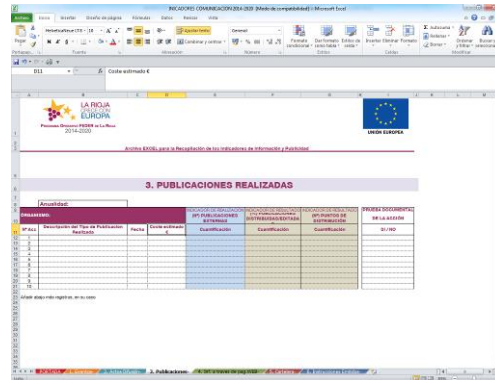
INDICADORES COMUNICACION 2014-2020 [Modo de compatibilidad] - Microsoft Excel

Archivo Inicio Insertar Diseño de página Fórmulas Datos Revisar Vista

Pegar Portapapeles Fuente Alineación Ajustar texto Combinar y centrar General Número Formato condicional Dar formato como tabla Estilos de celda Estilos Insertar Eliminar Formato Celdas Autosuma Rellenar Borrar Ordenar y filtrar Buscar y seleccionar Modificar

D11 Coste estimado €

LA RIOJA CRECE CON EUROPA
Programa Operativo FEDER de La Rioja 2014-2020

UNIÓN EUROPEA

Archivo EXCEL para la Recopilación de los Indicadores de Información y Publicidad

Anualidad:

3. PUBLICACIONES REALIZADAS

ORGANISMO:

| Nº Act. | Descripción del Tipo de Publicación Realizada | Fecha | Coste estimado € | INDICADOR DE REALIZACIÓN (Nº) PUBLICACIONES EXTERNAS | INDICADOR DE RESULTADO (%) PUBLICACIONES DISTRIBUIDAS/EDITADAS | INDICADOR DE RESULTADO (Nº) PUNTOS DE DISTRIBUCIÓN | PRUEBA DOCUMENTAL DE LA ACCIÓN |
|---|---|---|---|---|---|---|---|
| | | | | Cuantificación | Cuantificación | Cuantificación | SÍ / NO |
| 1 | | | | | | | |
| 2 | | | | | | | |
| 3 | | | | | | | |
| 4 | | | | | | | |
| 5 | | | | | | | |
| 6 | | | | | | | |
| 7 | | | | | | | |
| 8 | | | | | | | |
| 9 | | | | | | | |
| 10 | | | | | | | |

Añadir abajo más registros, en su caso

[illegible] 3. Publicaciones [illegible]